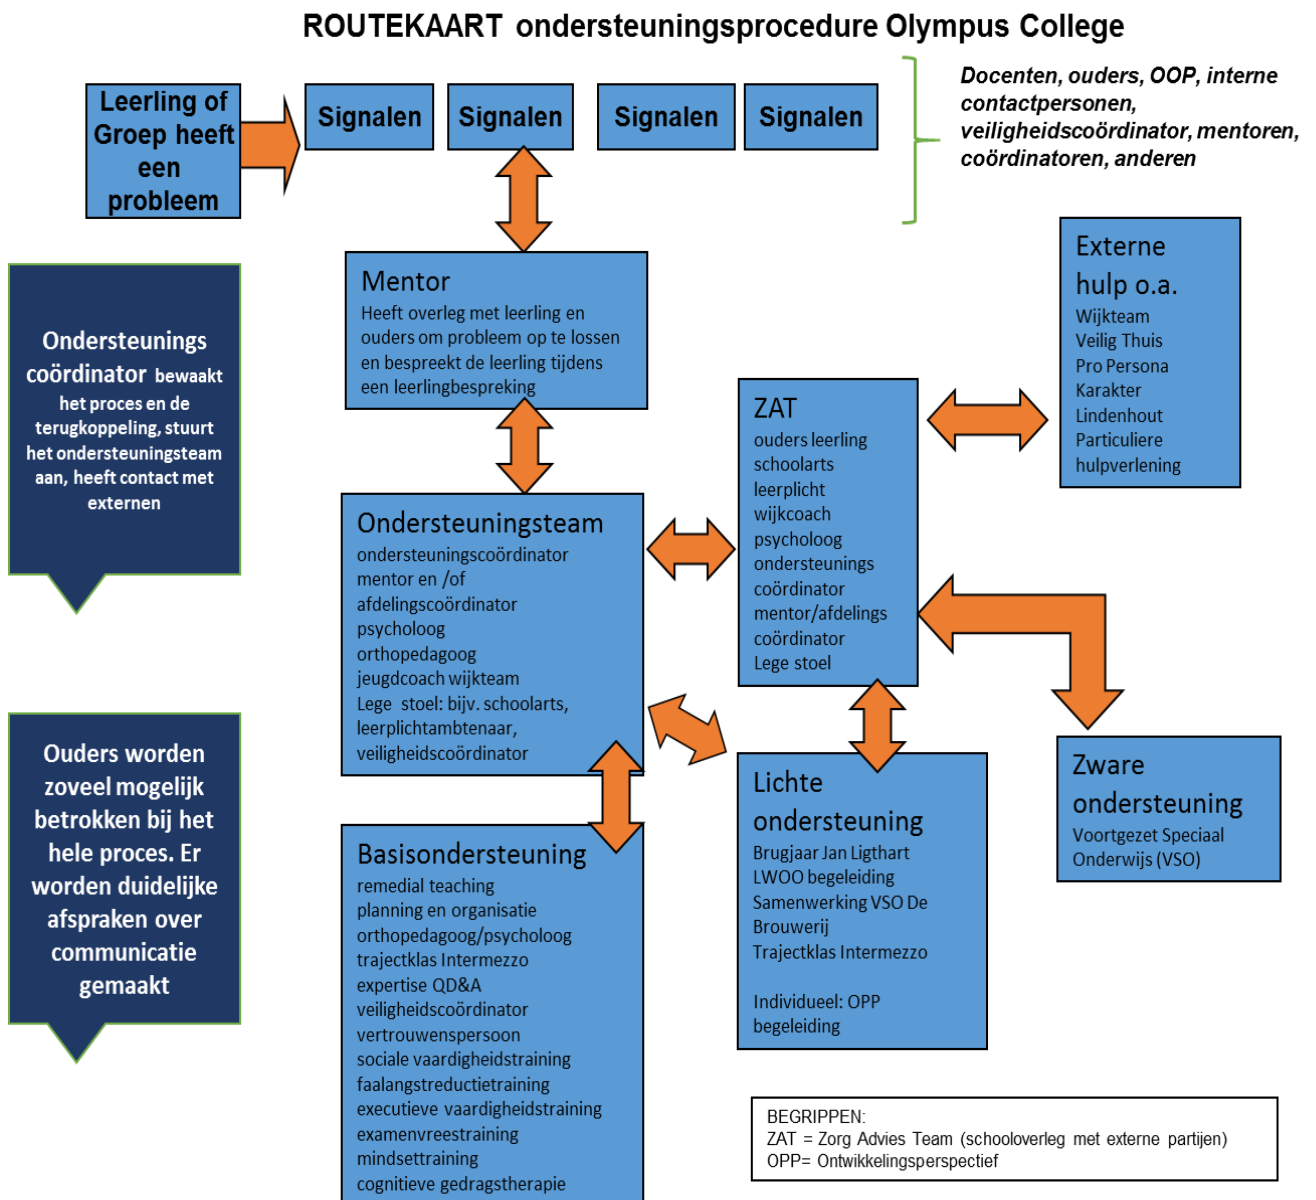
ROUTEKAART ondersteuningsprocedure Olympus College

Leerling of Groep heeft een probleem

Signalen

Signalen

Signalen

Signalen

Docenten, ouders, OOP, interne contactpersonen, veiligheidscoördinator, mentoren, coördinatoren, anderen

Ondersteunings coördinator bewaakt het proces en de terugkoppeling, stuurt het ondersteuningsteam aan, heeft contact met externen

Mentor
Heeft overleg met leerling en ouders om probleem op te lossen en bespreekt de leerling tijdens een leerlingbespreking

Externe hulp o.a.
Wijkteam
Veilig Thuis
Pro Persona
Karakter
Lindenhout
Particuliere hulpverlening

ZAT
ouders leerling
schoolarts
leerplicht
wijkcoach
psycholoog
ondersteunings coördinator
mentor/afdelings coördinator
Lege stoel

Ondersteuningsteam
ondersteuningscoördinator
mentor en /of afdelingscoördinator
psycholoog
orthopedagoog
jeugdcoach wijkteam
Lege stoel: bijv. schoolarts, leerplichtambtenaar, veiligheidscoördinator

Ouders worden zoveel mogelijk betrokken bij het hele proces. Er worden duidelijke afspraken over communicatie gemaakt

Lichte ondersteuning
Brugjaar Jan Ligthart
LWOO begeleiding
Samenwerking VSO De Brouwerij
Trajectklas Intermezzo

Individueel: OPP begeleiding

Zware ondersteuning
Voortgezet Speciaal Onderwijs (VSO)

Basisondersteuning
remedial teaching
planning en organisatie
orthopedagoog/psycholoog
trajectklas Intermezzo
expertise QD&A
veiligheidscoördinator
vertrouwenspersoon
sociale vaardigheidstraining
faalangstreductietraining
executieve vaardigheidstraining
examenvreestraining
mindsettraining
cognitieve gedragstherapie

BEGRIPPEN:
ZAT = Zorg Advies Team (schooloverleg met externe partijen)
OPP= Ontwikkelingsperspectief